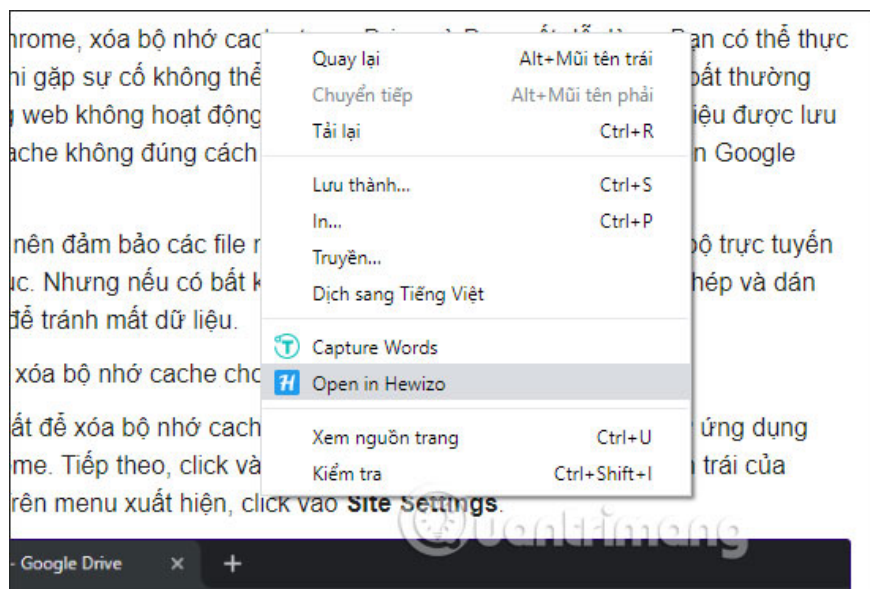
hrome, xóa bộ nhớ cach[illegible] Bạn có thể thực
hi gặp sự cố không thể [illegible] bất thường
web không hoạt động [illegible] iệu được lưu
ache không đúng cách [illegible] n Google

nên đảm bảo các file r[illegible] bộ trực tuyến
ục. Nhưng nếu có bất k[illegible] hép và dán
để tránh mất dữ liệu.

xóa bộ nhớ cache cho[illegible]

ất để xóa bộ nhớ cach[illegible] ứng dụng
me. Tiếp theo, click và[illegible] trái của
rên menu xuất hiện, click vào **Site Settings**.

| | |
|---|---|
| Quay lại | Alt+Mũi tên trái |
| Chuyển tiếp | Alt+Mũi tên phải |
| Tải lại | Ctrl+R |
| Lưu thành... | Ctrl+S |
| In... | Ctrl+P |
| Truyền... | |
| Dịch sang Tiếng Việt | |
| Capture Words | |
| Open in Hewizo | |
| Xem nguồn trang | Ctrl+U |
| Kiểm tra | Ctrl+Shift+I |

- Google Drive × +

Quantrimang